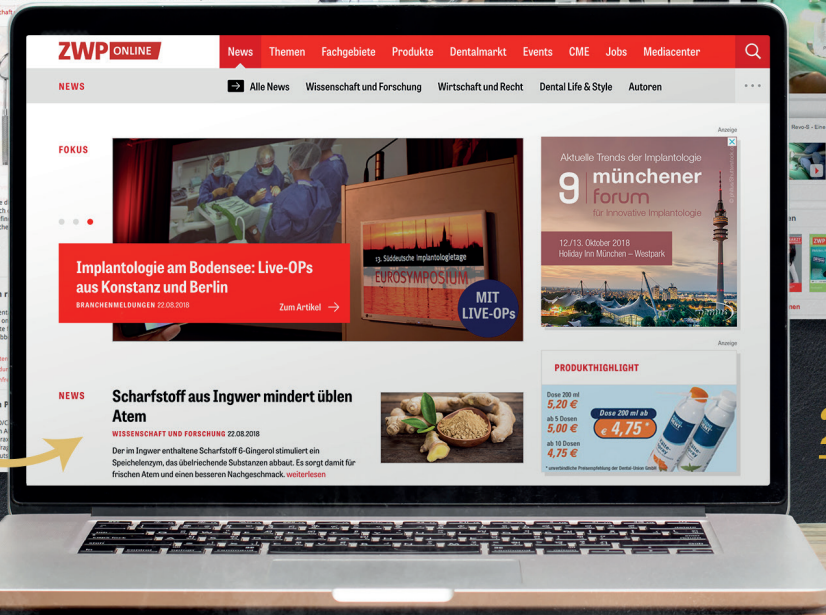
ZWP ONLINE

News Themen Fachgebiete Produkte Dentalmarkt Events CME Jobs Mediacenter

NEWS

Alle News Wissenschaft und Forschung Wirtschaft und Recht Dental Life & Style Autoren

FOKUS

13. Süddeutsche Implantologietage

EUROSYMPOSIUM

MIT LIVE-OPs

Implantologie am Bodensee: Live-OPs aus Konstanz und Berlin

BRANCHENMELDUNGEN 22.08.2018

Zum Artikel

Anzeige

Aktuelle Trends der Implantologie

9 münchener forum für Innovative Implantologie

12./13. Oktober 2018
Holiday Inn München – Westpark

NEWS

Scharfstoff aus Ingwer mindert üblen Atem

WISSENSCHAFT UND FORSCHUNG 22.08.2018

Der im Ingwer enthaltene Scharfstoff 6-Gingerol stimuliert ein Speichelenzym, das übelriechende Substanzen abbaut. Es sorgt damit für frischen Atem und einen besseren Nachgeschmack. weiterlesen

Anzeige

PRODUKTHIGHLIGHT

Dose 200 ml
5,20 €
ab 5 Dosen
5,00 €
ab 10 Dosen
4,75 €

Dose 200 ml ab
€ 4,75*

* unverbindliche Preisempfehlung der Dental-Union GmbH